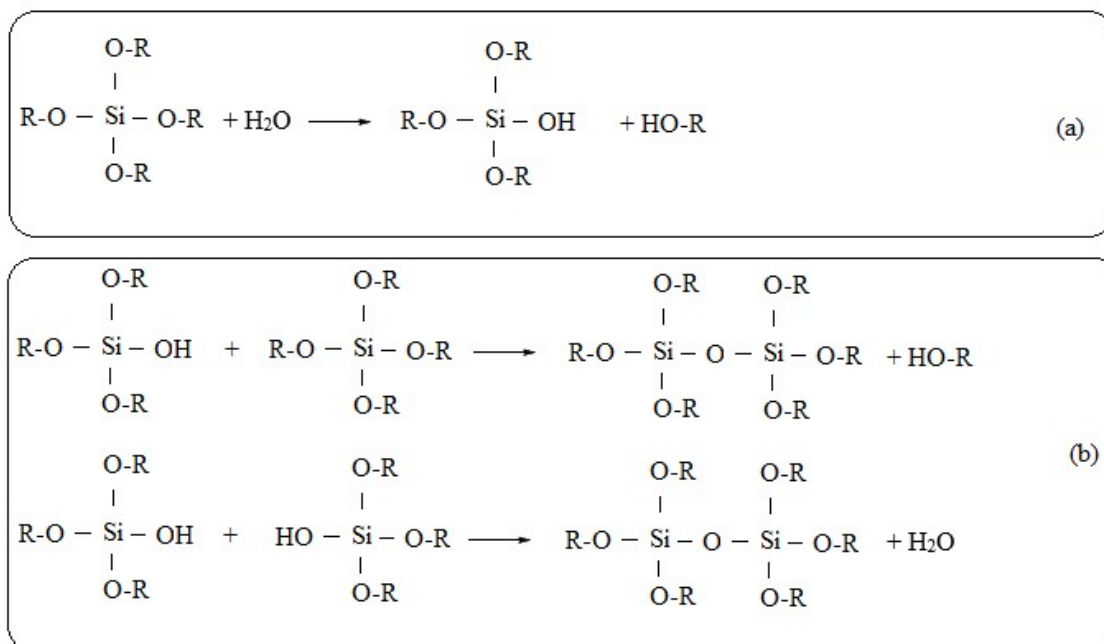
O-R
|
R-O – Si – O-R + $H_2O$ ⟶ R-O – Si – OH + HO-R
|
O-R

O-R
|
|
O-R

(a)

O-R | R-O – Si – OH | O-R + O-R | R-O – Si – O-R | O-R ⟶ O-R | R-O – Si – O – Si – O-R | O-R O-R | | O-R + HO-R

(b)

O-R | R-O – Si – OH | O-R + O-R | HO – Si – O-R | O-R ⟶ O-R | R-O – Si – O – Si – O-R | O-R O-R | | O-R + $H_2O$